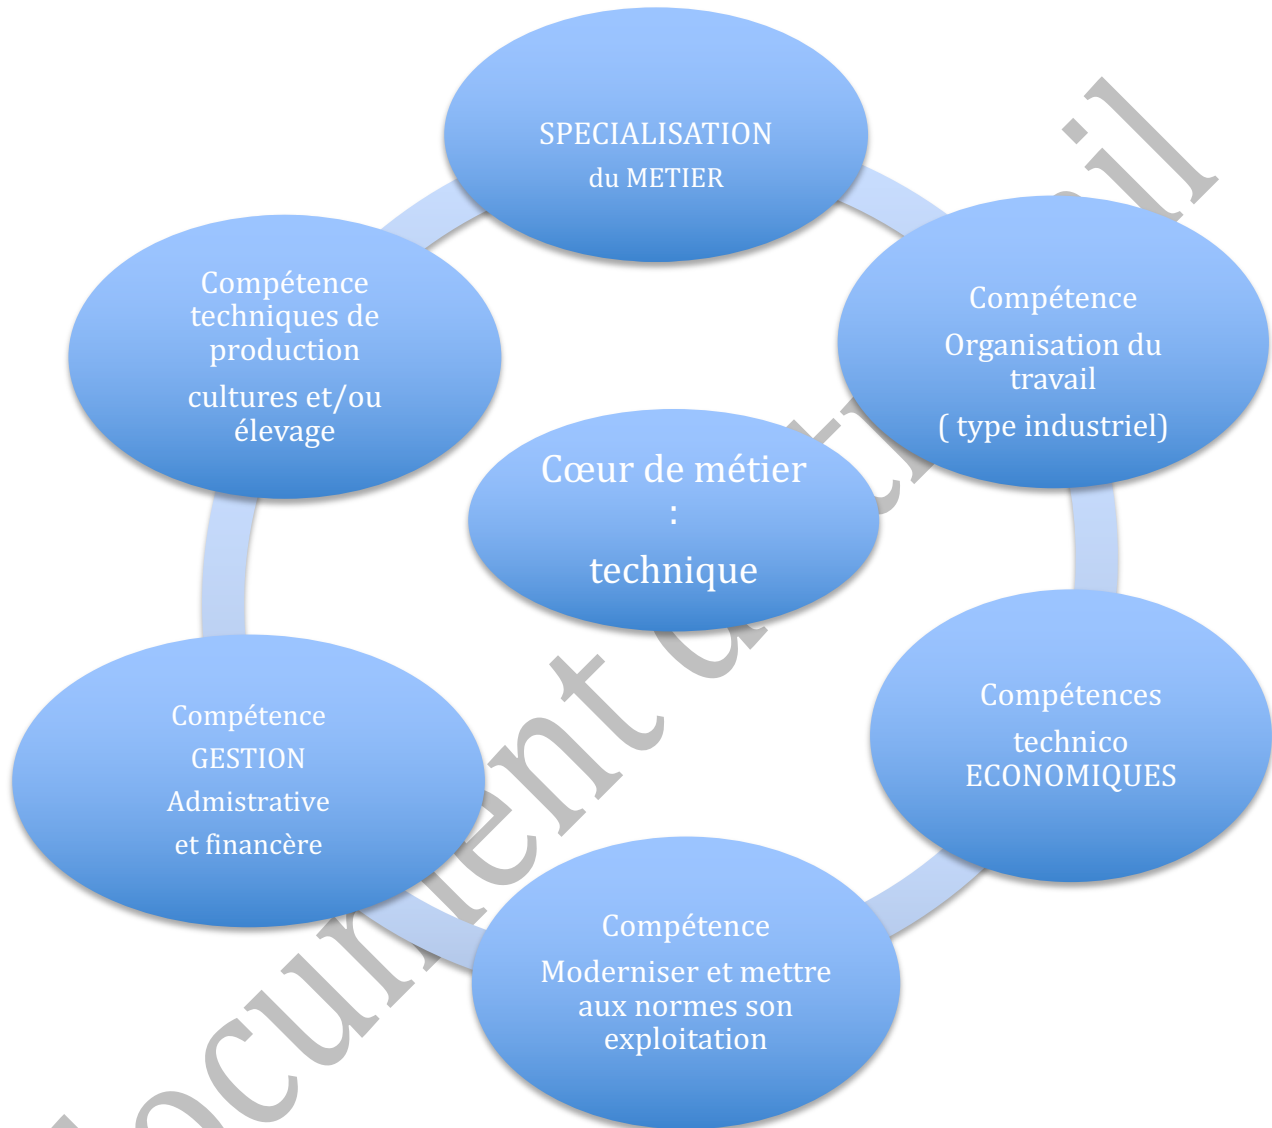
SPECIALISATION
du METIER

Compétence
Organisation du travail
( type industriel)

Compétences
technico ECONOMIQUES

Compétence
Moderniser et mettre aux normes son exploitation

Compétence
GESTION
Admistrative
et financère

Compétence techniques de production
cultures et/ou élevage

Cœur de métier
:
technique

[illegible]cument d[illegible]il